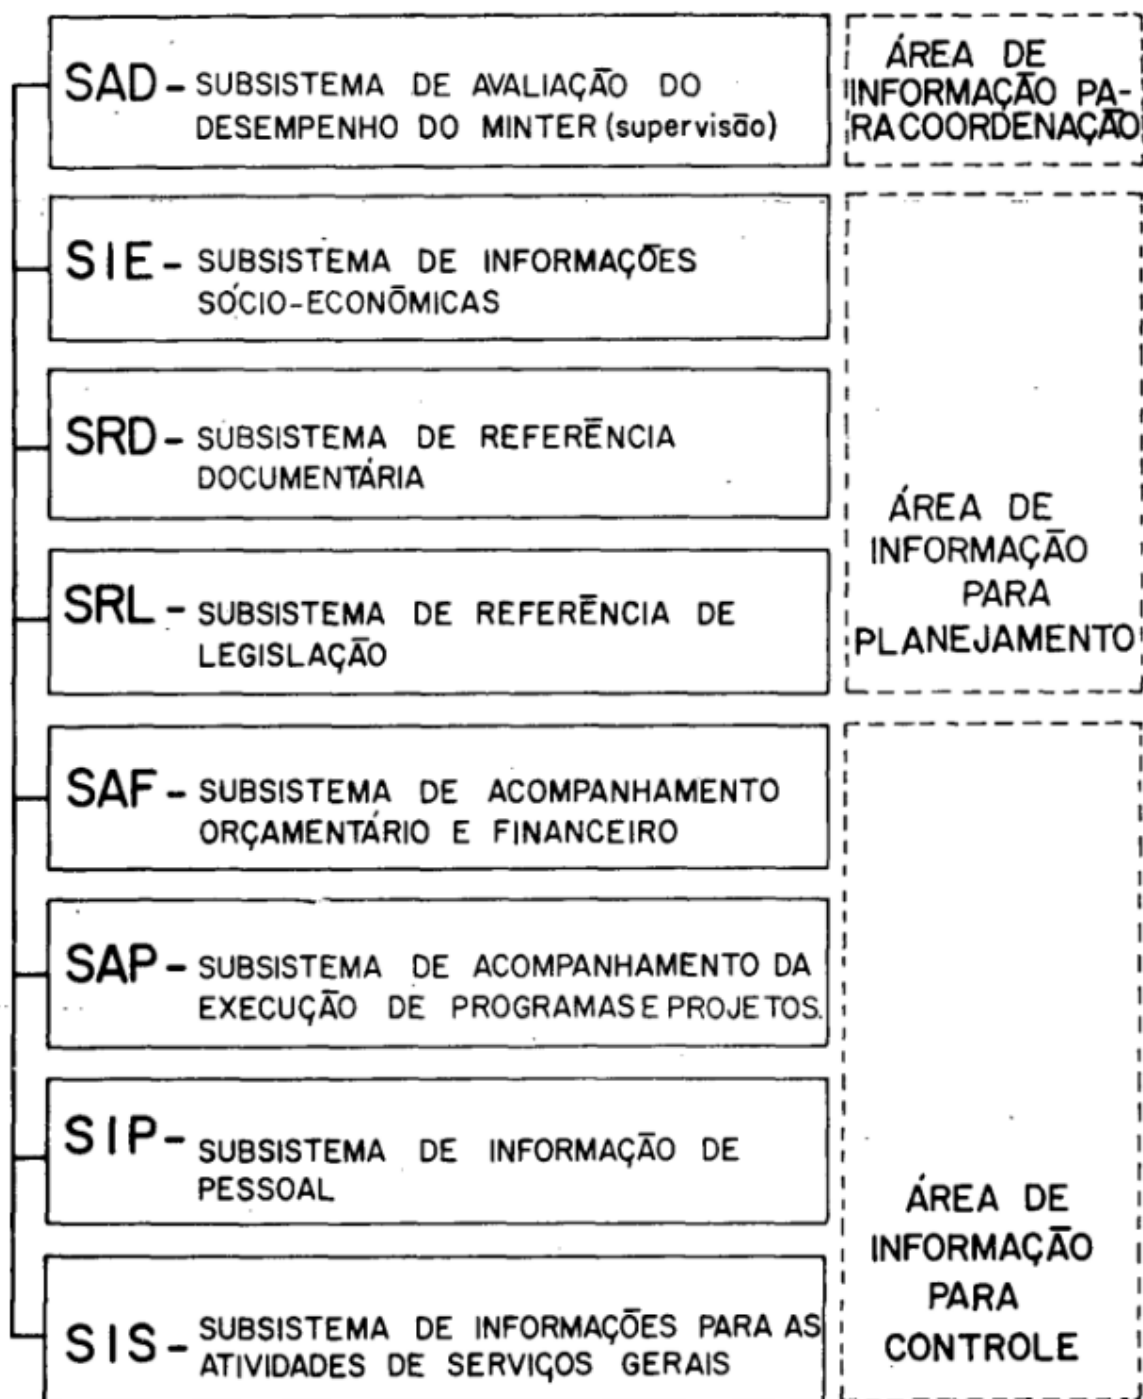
SAD - SUBSISTEMA DE AVALIAÇÃO DO DESEMPENHO DO MINTER (supervisão)

ÁREA DE INFORMAÇÃO PARA COORDENAÇÃO

SIE - SUBSISTEMA DE INFORMAÇÕES SÓCIO-ECONÔMICAS

SRD - SUBSISTEMA DE REFERÊNCIA DOCUMENTÁRIA

SRL - SUBSISTEMA DE REFERÊNCIA DE LEGISLAÇÃO

ÁREA DE INFORMAÇÃO PARA PLANEJAMENTO

SAF - SUBSISTEMA DE ACOMPANHAMENTO ORÇAMENTÁRIO E FINANCEIRO

SAP - SUBSISTEMA DE ACOMPANHAMENTO DA EXECUÇÃO DE PROGRAMAS E PROJETOS.

SIP - SUBSISTEMA DE INFORMAÇÃO DE PESSOAL

SIS - SUBSISTEMA DE INFORMAÇÕES PARA AS ATIVIDADES DE SERVIÇOS GERAIS

ÁREA DE INFORMAÇÃO PARA CONTROLE